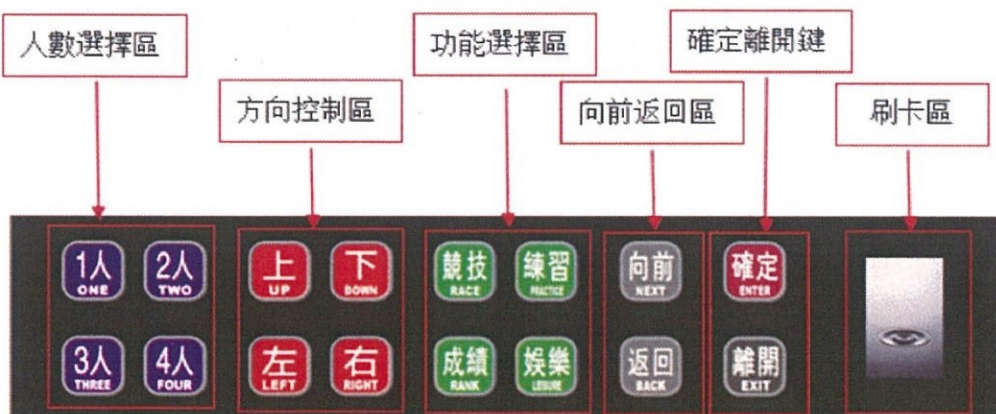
人數選擇區

方向控制區

功能選擇區

向前返回區

確定離開鍵

刷卡區

1人 ONE
2人 TWO
3人 THREE
4人 FOUR

上 UP
下 DOWN
左 LEFT
右 RIGHT

競技 RACE
練習 PRACTICE
成績 RANK
娛樂 LEISURE

向前 NEXT
返回 BACK

確定 ENTER
離開 EXIT